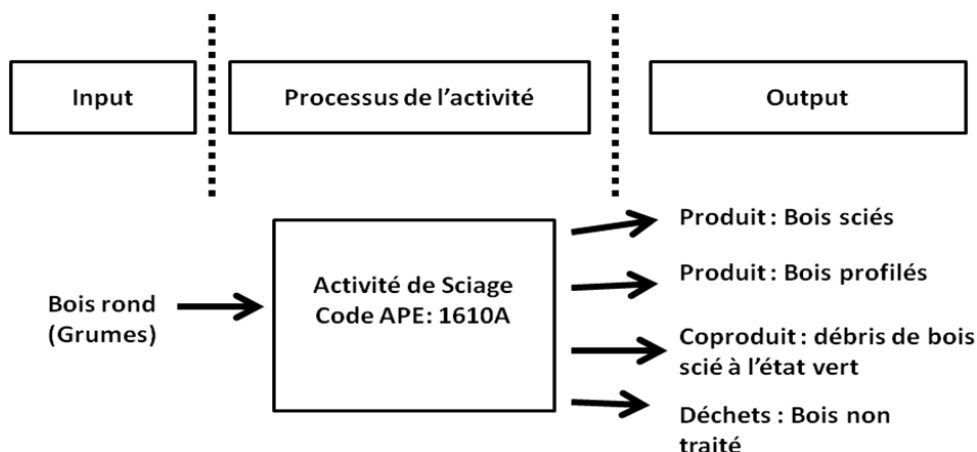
Input

Processus de l'activité

Output

Bois rond (Grumes)

Activité de Sciage
Code APE: 1610A

Produit : Bois sciés

Produit : Bois profilés

Coproduit : débris de bois scié à l'état vert

Déchets : Bois non traité